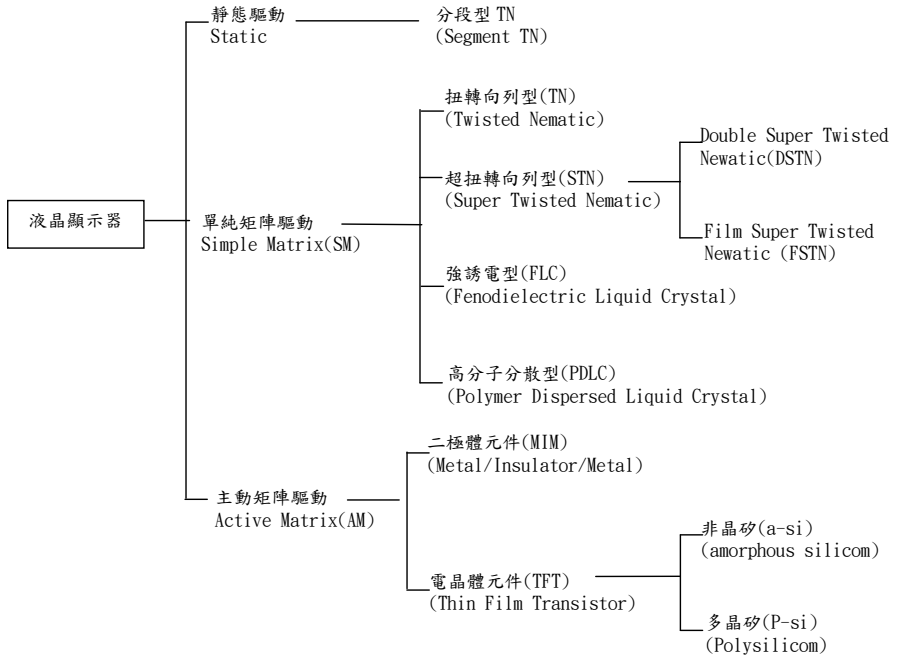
液晶顯示器

靜態驅動
Static

分段型 TN
(Segment TN)

單純矩陣驅動
Simple Matrix(SM)

扭轉向列型(TN)
(Twisted Nematic)

超扭轉向列型(STN)
(Super Twisted Nematic)

Double Super Twisted Newatic(DSTN)

Film Super Twisted Newatic (FSTN)

強誘電型(FLC)
(Fenodielectric Liquid Crystal)

高分子分散型(PDLC)
(Polymer Dispersed Liquid Crystal)

主動矩陣驅動
Active Matrix(AM)

二極體元件(MIM)
(Metal/Insulator/Metal)

電晶體元件(TFT)
(Thin Film Transistor)

非晶矽(a-si)
(amorphous silicom)

多晶矽(P-si)
(Polysilicom)